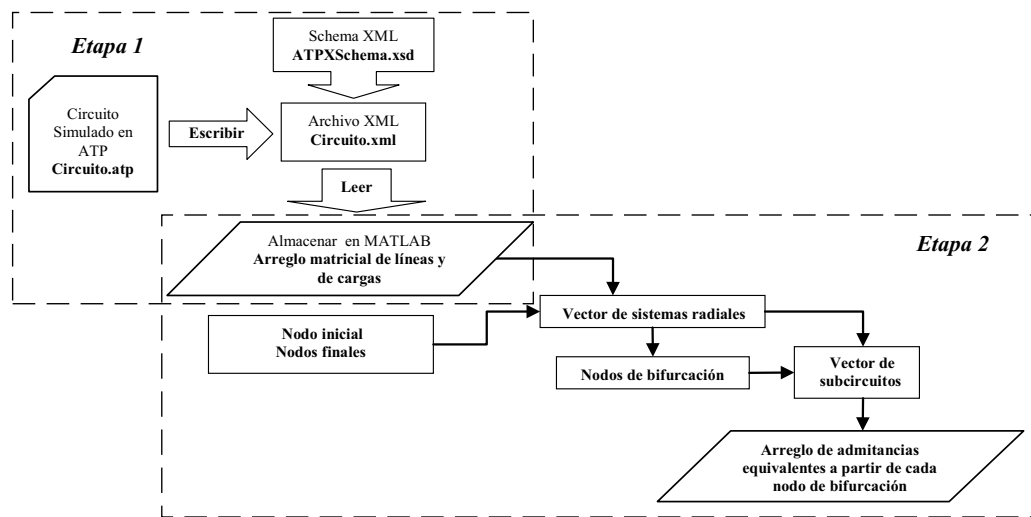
Etapa 1

Schema XML
ATPXSchema.xsd

Circuito Simulado en ATP
Circuito.atp

Escribir

Archivo XML
Circuito.xml

Leer

Etapa 2

Almacenar en MATLAB
Arreglo matricial de líneas y de cargas

Vector de sistemas radiales

Nodo inicial
Nodos finales

Nodos de bifurcación

Vector de subcircuitos

Arreglo de admitancias equivalentes a partir de cada nodo de bifurcación